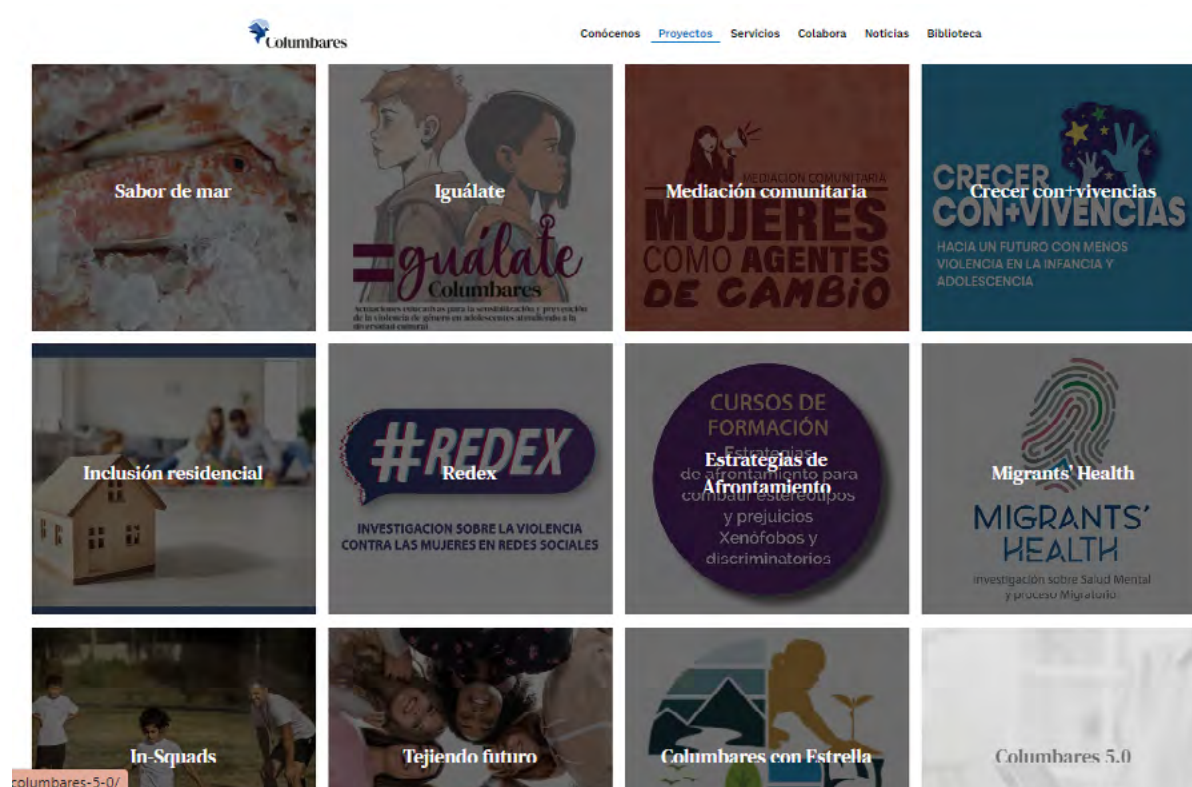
Columbares

Conócenos Proyectos Servicios Colabora Noticias Biblioteca

Sabor de mar

Iguálate

Iguálate
Columbares
Actuaciones educativas para la sensibilización y prevención de la violencia de género en adolescentes atendiendo a la diversidad cultural

Mediación comunitaria

MEDIACION COMUNITARIA
MUJERES COMO AGENTES DE CAMBIO

Crecer con+vivencias

CRECER CON+VIVENCIAS
HACIA UN FUTURO CON MENOS VIOLENCIA EN LA INFANCIA Y ADOLESCENCIA

Inclusión residencial

Redex

#REDEX
INVESTIGACION SOBRE LA VIOLENCIA CONTRA LAS MUJERES EN REDES SOCIALES

Estrategias de Afrontamiento

CURSOS DE FORMACIÓN
Estrategias de afrontamiento para combatir estereotipos y prejuicios Xenófobos y discriminatorios

Migrants' Health

MIGRANTS' HEALTH
Investigación sobre Salud Mental y proceso Migratorio

In-Squads

Tejiendo futuro

Columbares con Estrella

Columbares 5.0

columbares-5-0/